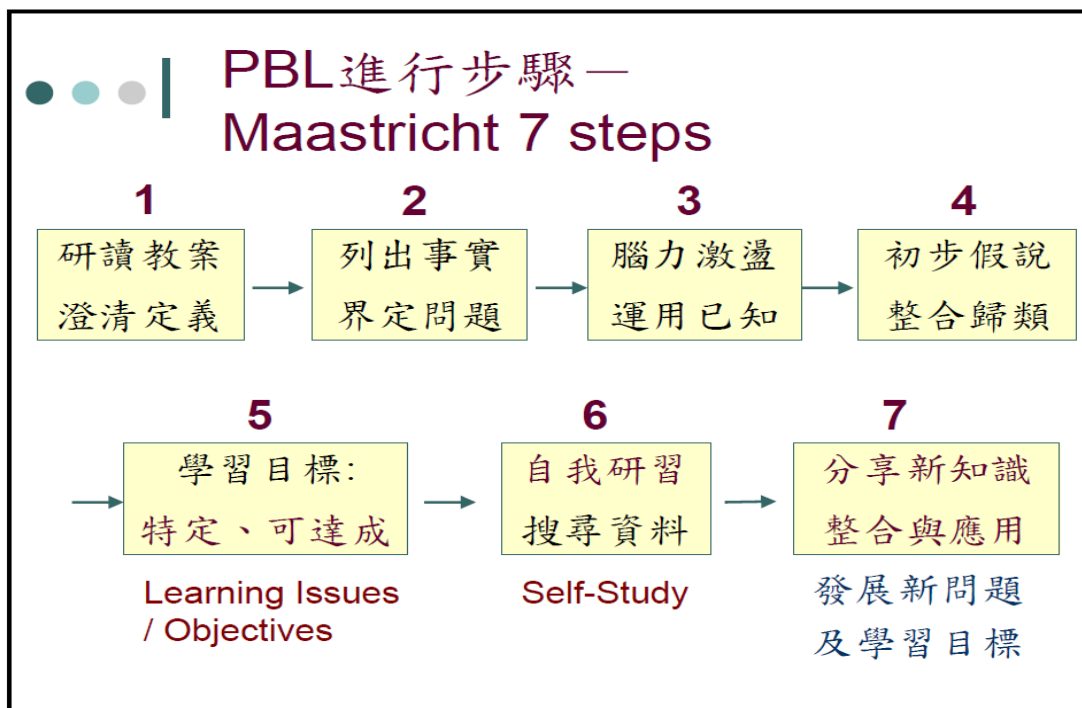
PBL進行步驟—
Maastricht 7 steps

1
研讀教案
澄清定義

2
列出事實
界定問題

3
腦力激盪
運用已知

4
初步假說
整合歸類

5
學習目標:
特定、可達成

6
自我研習
搜尋資料

7
分享新知識
整合與應用

Learning Issues / Objectives

Self-Study

發展新問題
及學習目標